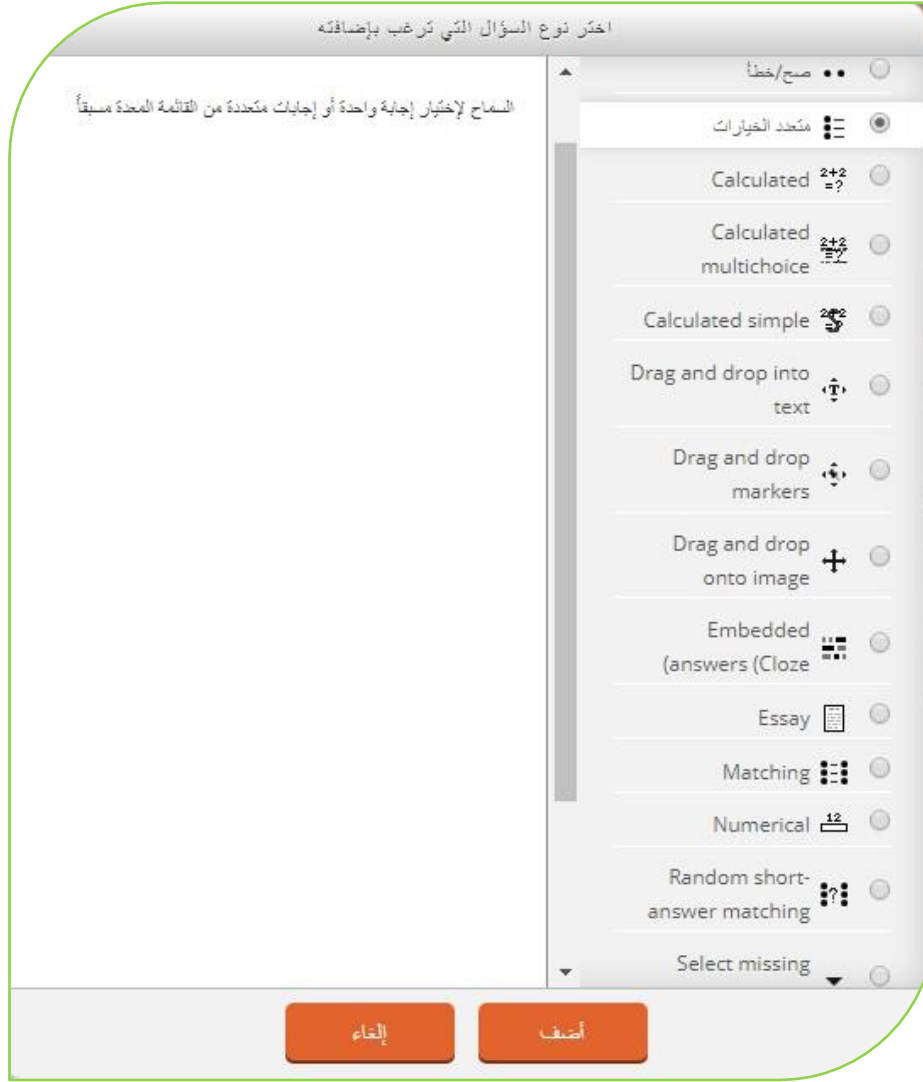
اختر نوع السؤال التي ترغب بإضافته

صح/خطأ

متعدد الخيارات

Calculated

Calculated multichoice

Calculated simple

Drag and drop into text

Drag and drop markers

Drag and drop onto image

Embedded (answers (Cloze

Essay

Matching

Numerical

Random short-answer matching

Select missing

السماح لإختيار إجابة واحدة أو إجابات متعددة من القائمة المعدة مسبقاً

أضف

إلغاء